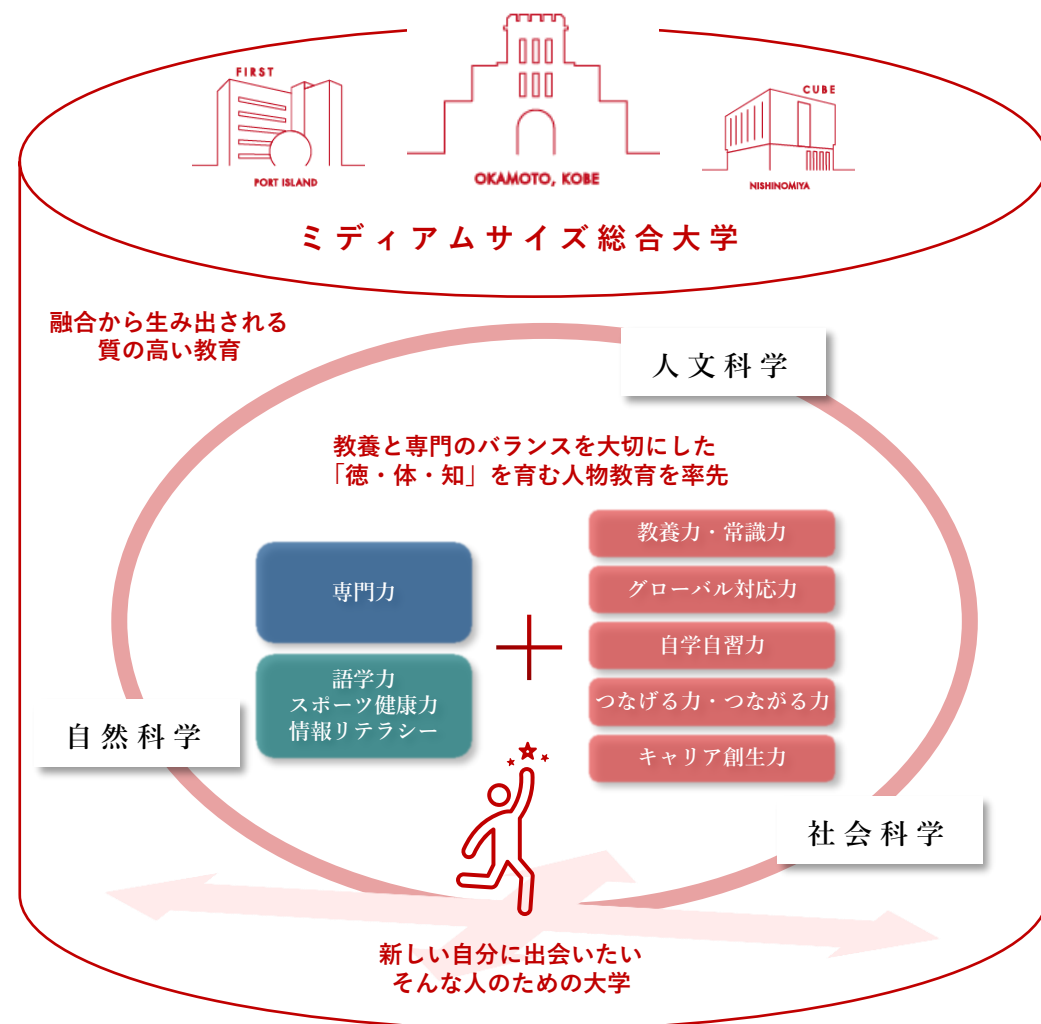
FIRST

PORT ISLAND

OKAMOTO, KOBE

CUBE

NISHINOMIYA

ミディアムサイズ総合大学

融合から生み出される
質の高い教育

人文科学

教養と専門のバランスを大切にした
「徳・体・知」を育む人物教育を率先

専門力

語学力
スポーツ健康力
情報リテラシー

＋

教養力・常識力

グローバル対応力

自学自習力

つなげる力・つながる力

キャリア創生力

自然科学

社会科学

新しい自分に出会いたい
そんな人のための大学